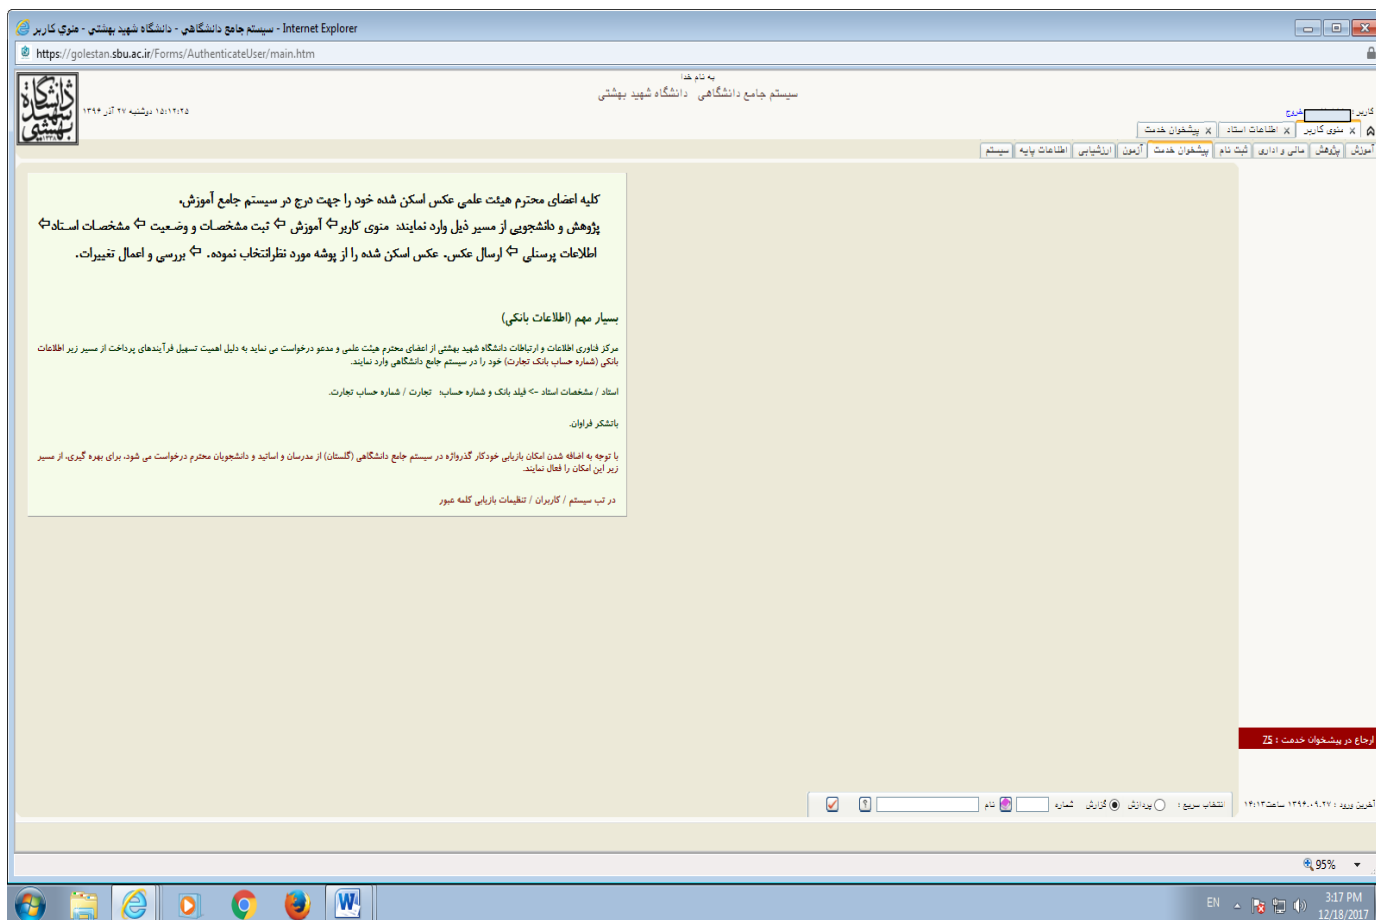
سیستم جامع دانشگاهی - دانشگاه شهید بهشتی - منوی کاربر - Internet Explorer

https://golestan.sbu.ac.ir/Forms/AuthenticateUser/main.htm

به نام خدا
سیستم جامع دانشگاهی دانشگاه شهید بهشتی

۱۵:۱۲:۲۵ دوشنبه ۲۷ آذر ۱۳۹۶

کاربر: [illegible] خروج

منوی کاربر | اطلاعات استاد | پیشخوان خدمت

آموزش | پژوهش | مالی و اداری | ثبت نام | پیشخوان خدمت | آزمون | ارزشیابی | اطلاعات پایه | سیستم

کلیه اعضای محترم هیئت علمی عکس اسکن شده خود را جهت درج در سیستم جامع آموزش، پژوهش و دانشجویی از مسیر ذیل وارد نمایند: منوی کاربر⇦ آموزش ⇦ ثبت مشخصات و وضعیت ⇦ مشخصات استاد⇦ اطلاعات پرسنلی ⇦ ارسال عکس. عکس اسکن شده را از پوشه مورد نظرانتخاب نموده. ⇦ بررسی و اعمال تغییرات.

بسیار مهم (اطلاعات بانکی)

مرکز فناوری اطلاعات و ارتباطات دانشگاه شهید بهشتی از اعضای محترم هیئت علمی و مدعو درخواست می نماید به دلیل اهمیت تسهیل فرآیندهای پرداخت از مسیر زیر اطلاعات بانکی (شماره حساب بانک تجارت) خود را در سیستم جامع دانشگاهی وارد نمایند.

استاد / مشخصات استاد -> فیلد بانک و شماره حساب: تجارت / شماره حساب تجارت.

باتشکر فراوان.

با توجه به اضافه شدن امکان بازیابی خودکار گذرواژه در سیستم جامع دانشگاهی (گلستان) از مدرسان و اساتید و دانشجویان محترم درخواست می شود، برای بهره گیری، از مسیر زیر این امکان را فعال نمایند.

در تب سیستم / کاربران / تنظیمات بازیابی کلمه عبور

ارجاع در پیشخوان خدمت : 25

آخرین ورود : ۱۳۹۶.۰۹.۲۷ ساعت ۱۴:۱۳

انتخاب سریع : پردازش گزارش شماره نام

95%

EN
3:17 PM
12/18/2017